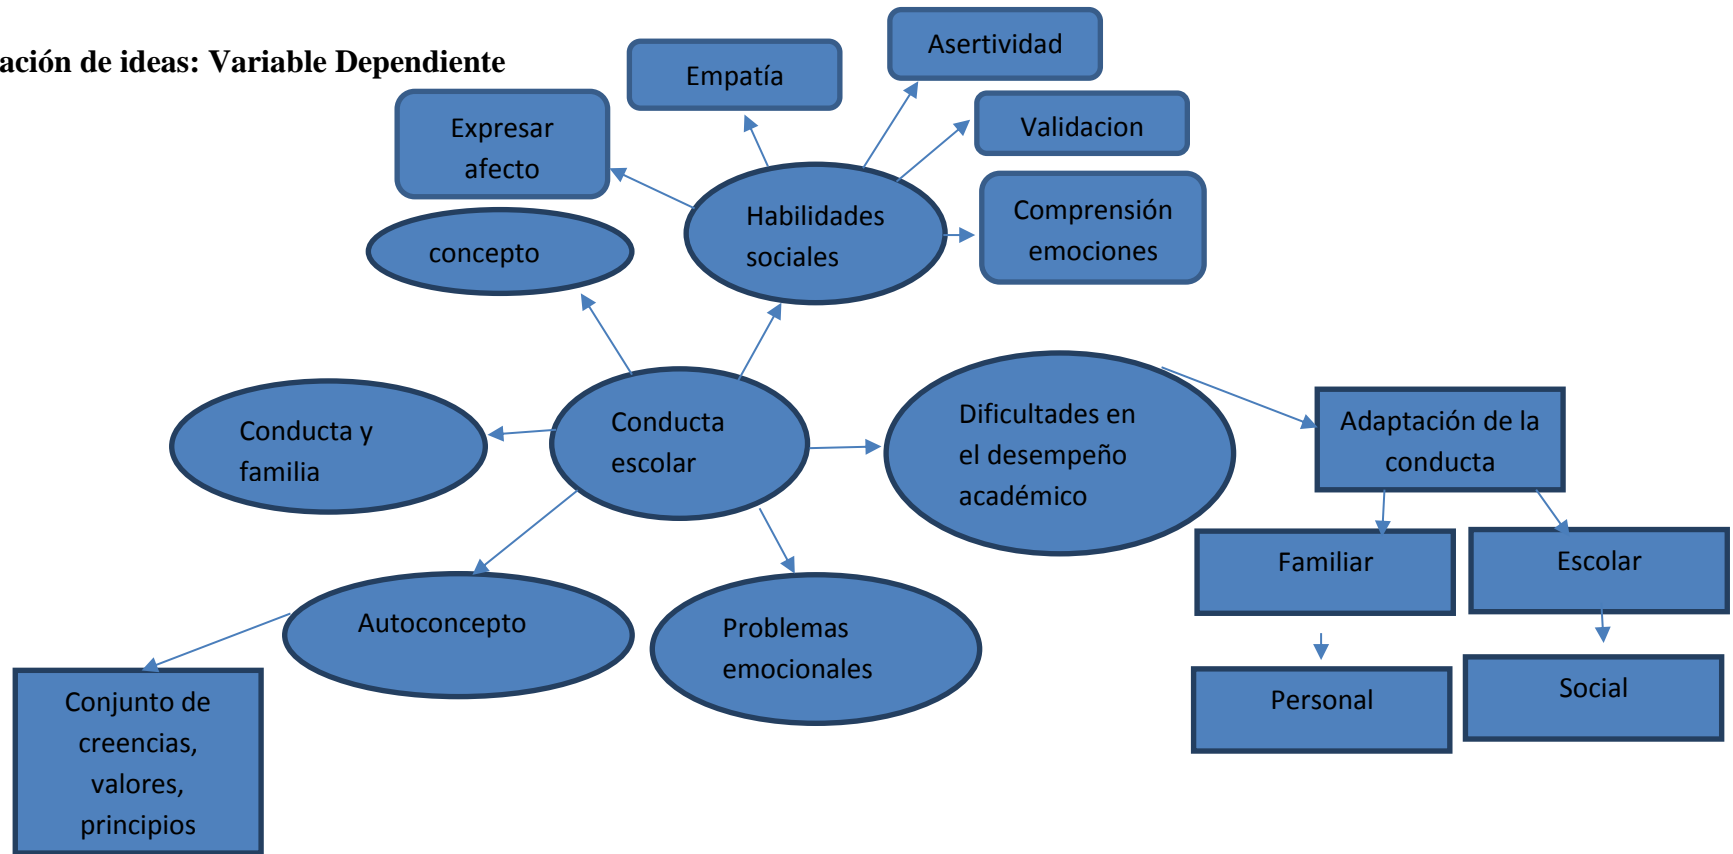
ación de ideas: Variable Dependiente

Asertividad

Empatía

Validacion

Expresar afecto

Habilidades sociales

Comprensión emociones

concepto

Conducta y familia

Conducta escolar

Dificultades en el desempeño académico

Adaptación de la conducta

Familiar

Escolar

Autoconcepto

Problemas emocionales

Personal

Social

Conjunto de creencias, valores, principios